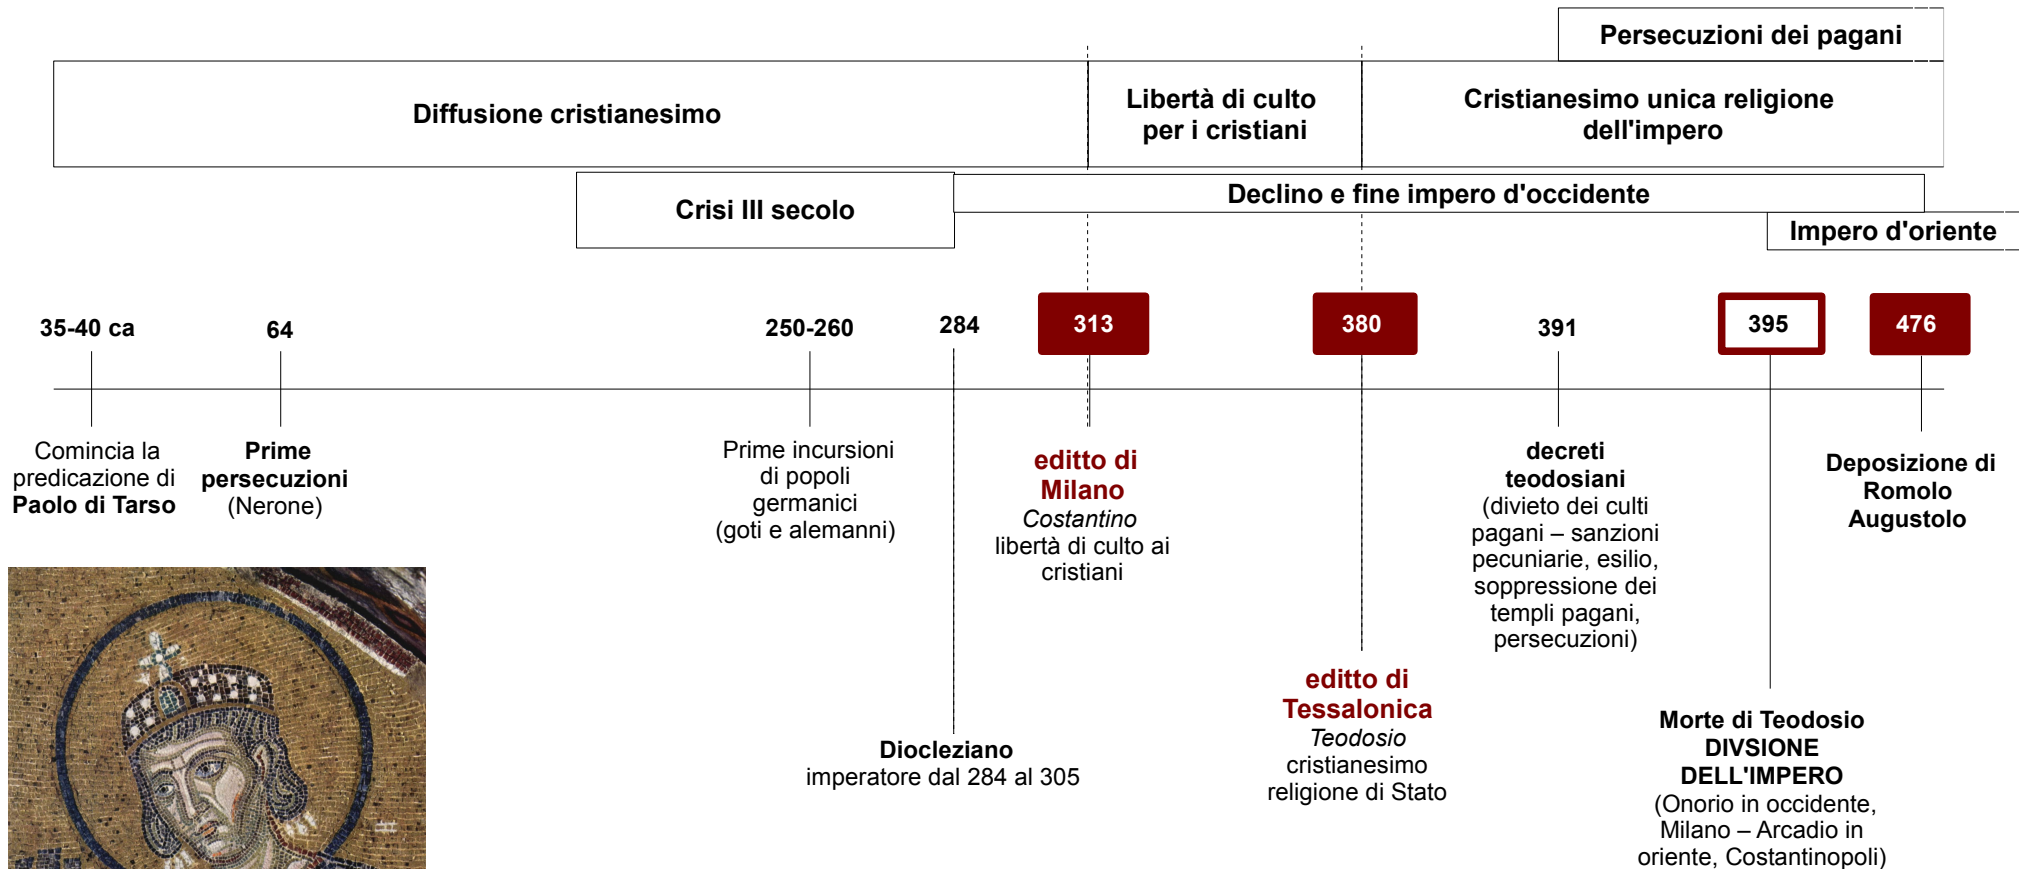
Persecuzioni dei pagani

Diffusione cristianesimo

Libertà di culto per i cristiani

Cristianesimo unica religione dell'impero

Crisi III secolo

Declino e fine impero d'occidente

Impero d'oriente

35-40 ca

64

250-260

284

313

380

391

395

476

Comincia la predicazione di **Paolo di Tarso**

**Prime persecuzioni** (Nerone)

Prime incursioni di popoli germanici (goti e alemanni)

**editto di Milano**
*Costantino*
libertà di culto ai cristiani

**decreti teodosiani**
(divieto dei culti pagani – sanzioni pecuniarie, esilio, soppressione dei templi pagani, persecuzioni)

**Deposizione di Romolo Augustolo**

**Diocleziano**
imperatore dal 284 al 305

**editto di Tessalonica**
*Teodosio*
cristianesimo religione di Stato

**Morte di Teodosio**
**DIVSIONE DELL'IMPERO**
(Onorio in occidente, Milano – Arcadio in oriente, Costantinopoli)